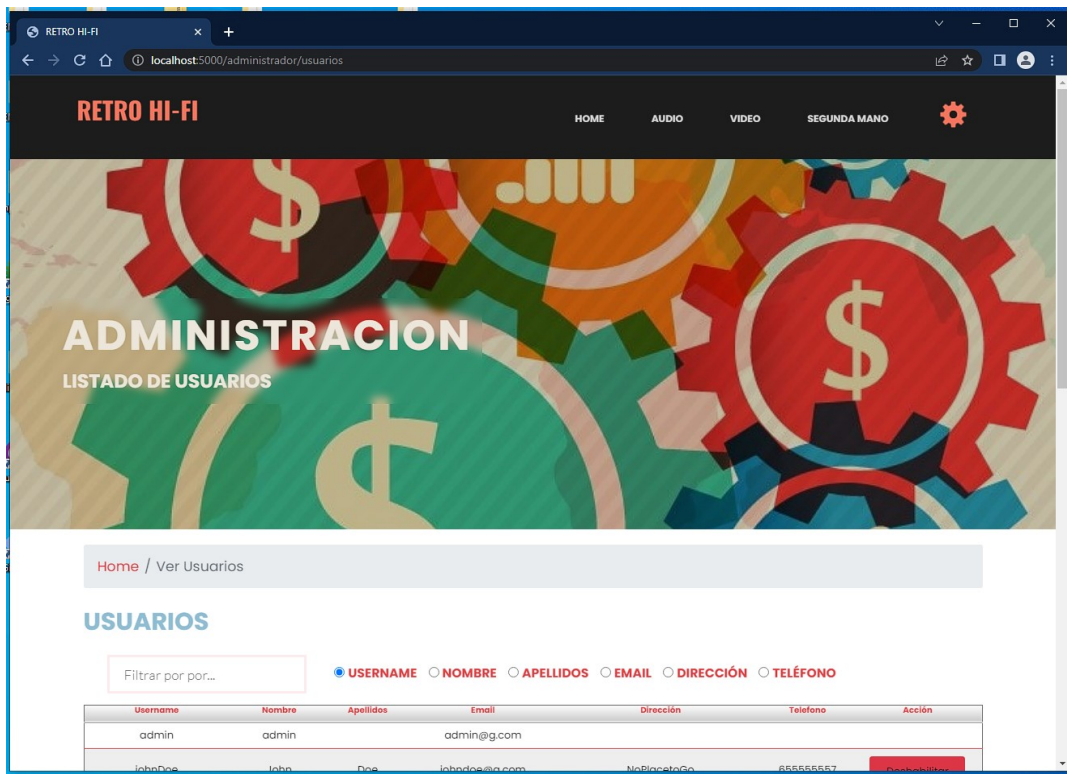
RETRO HI-FI

localhost:5000/administrador/usuarios

RETRO HI-FI

HOME AUDIO VIDEO SEGUNDA MANO

ADMINISTRACION

LISTADO DE USUARIOS

Home / Ver Usuarios

USUARIOS

Filtrar por por...

USERNAME NOMBRE APELLIDOS EMAIL DIRECCIÓN TELÉFONO

| Username | Nombre | Apellidos | Email | Dirección | Telefono | Acción |
|---|---|---|---|---|---|---|
| admin | admin | | admin@g.com | | | |
| johnDoe | John | Doe | johndoe@g.com | NoPlacetoGo | 655555557 | Deshabilitar |